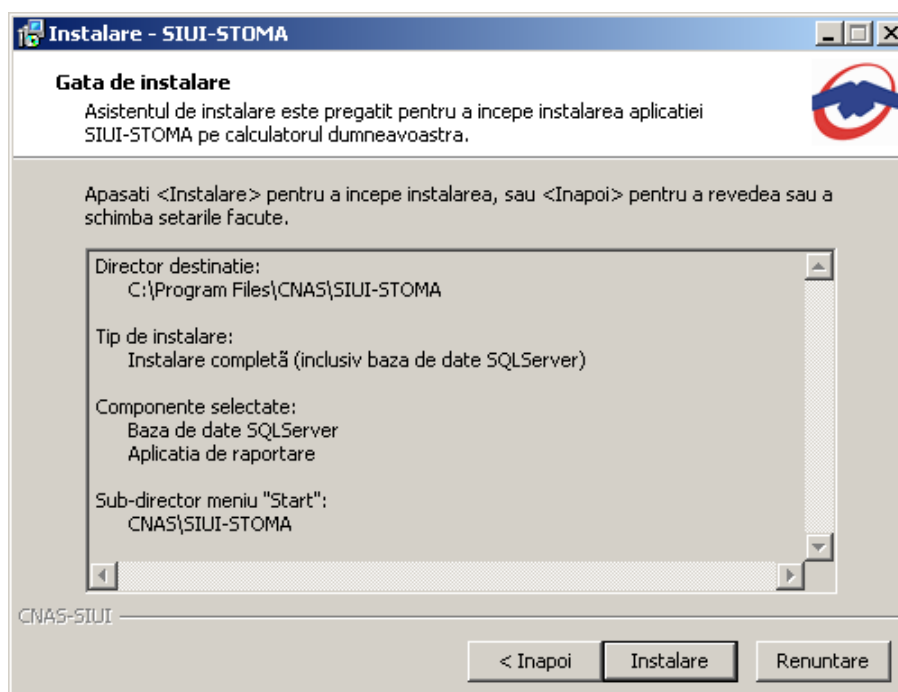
Instalare - SIUI-STOMA

Gata de instalare
Asistentul de instalare este pregatit pentru a incepe instalarea aplicatiei SIUI-STOMA pe calculatorul dumneavoastra.

Apasati <Instalare> pentru a incepe instalarea, sau <Inapoi> pentru a revedea sau a schimba setarile facute.

Director destinatie:
C:\Program Files\CNAS\SIUI-STOMA

Tip de instalare:
Instalare completă (inclusiv baza de date SQLServer)

Componente selectate:
Baza de date SQLServer
Aplicatia de raportare

Sub-director meniu "Start":
CNAS\SIUI-STOMA

CNAS-SIUI

< Inapoi
Instalare
Renuntare